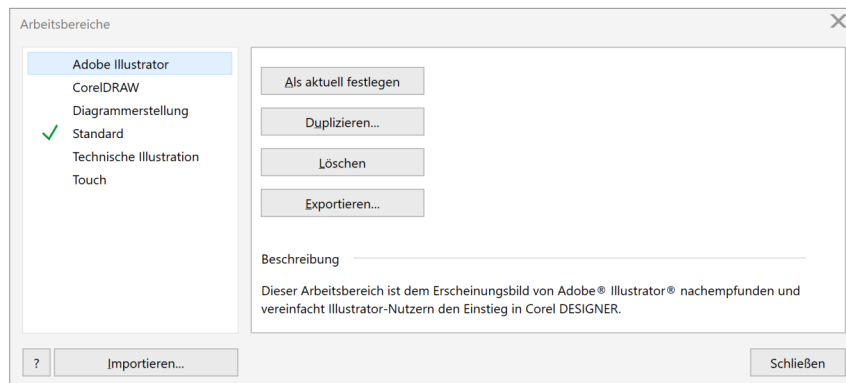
Arbeitsbereiche

Adobe Illustrator
CorelDRAW
Diagrammerstellung
Standard
Technische Illustration
Touch

Als aktuell festlegen

Duplizieren...

Löschen

Exportieren...

Beschreibung

Dieser Arbeitsbereich ist dem Erscheinungsbild von Adobe® Illustrator® nachempfunden und vereinfacht Illustrator-Nutzern den Einstieg in Corel DESIGNER.

?

Importieren...

Schließen